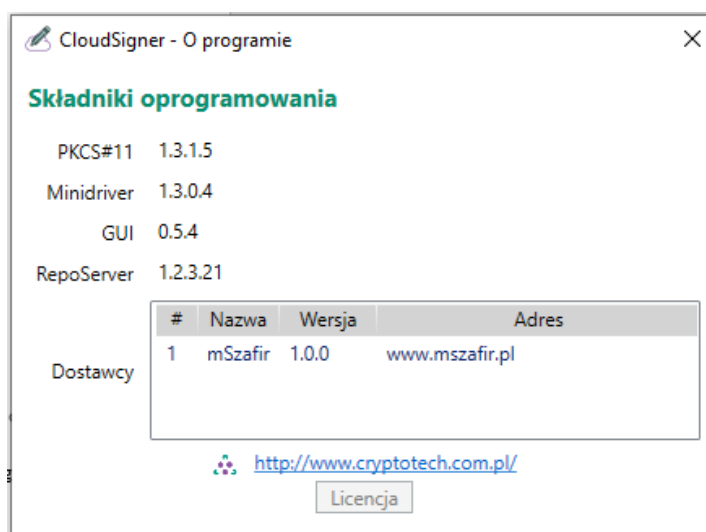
CloudSigner - O programie
X

Składniki oprogramowania

PKCS#11 1.3.1.5

Minidriver 1.3.0.4

GUI 0.5.4

RepoServer 1.2.3.21

Dostawcy

| # | Nazwa | Wersja | Adres |
|---|---|---|---|
| 1 | mSzafir | 1.0.0 | www.mszafir.pl |

http://www.cryptotech.com.pl/

Licencja